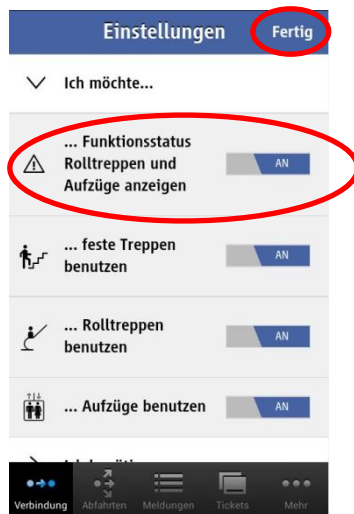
Einstellungen Fertig

Ich möchte...

... Funktionsstatus Rolltreppen und Aufzüge anzeigen AN

... feste Treppen benutzen AN

... Rolltreppen benutzen AN

... Aufzüge benutzen AN

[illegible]

Verbindung Abfahrten Meldungen Tickets Mehr